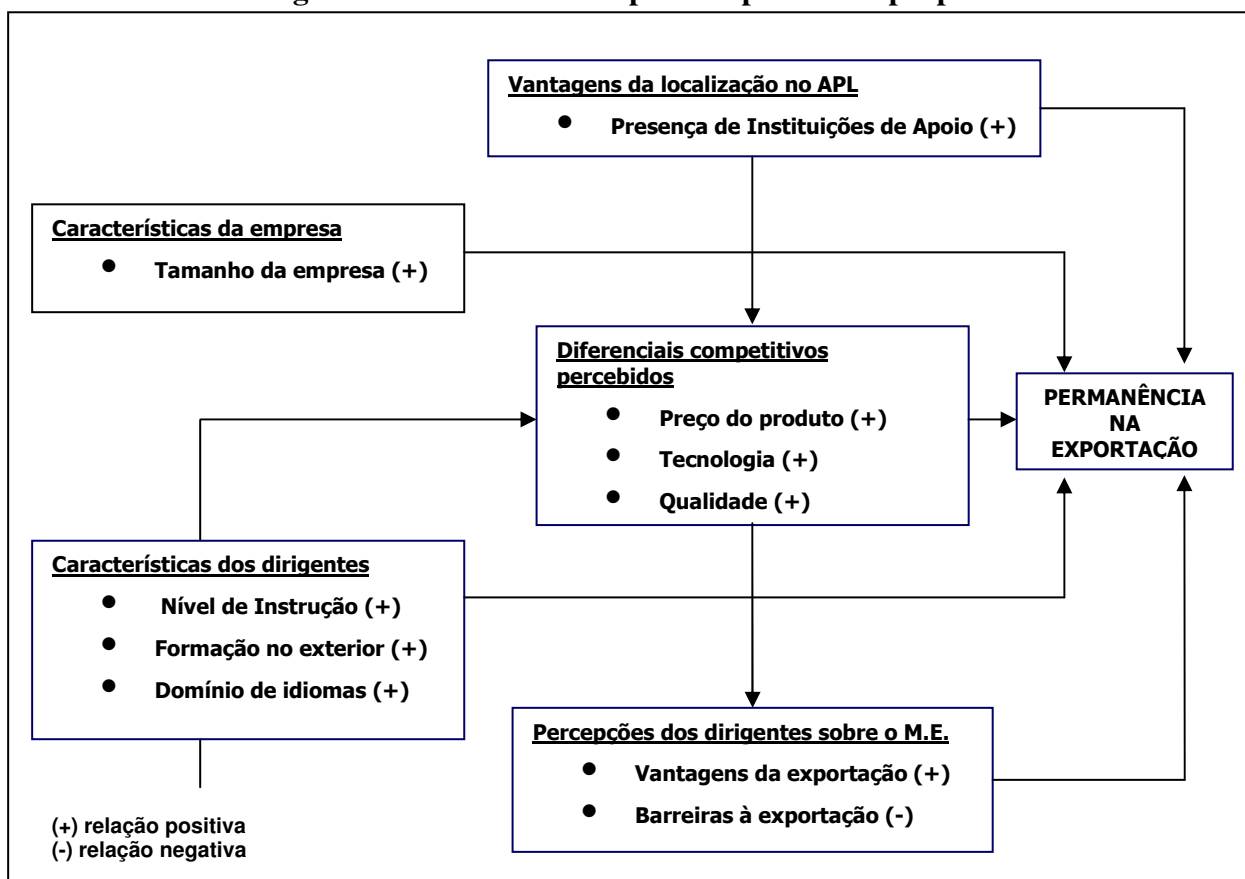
Vantagens da localização no APL
• Presença de Instituições de Apoio (+)

Características da empresa
• Tamanho da empresa (+)

Diferenciais competitivos percebidos
• Preço do produto (+)
• Tecnologia (+)
• Qualidade (+)

PERMANÊNCIA NA EXPORTAÇÃO

Características dos dirigentes
• Nível de Instrução (+)
• Formação no exterior (+)
• Domínio de idiomas (+)

Percepções dos dirigentes sobre o M.E.
• Vantagens da exportação (+)
• Barreiras à exportação (-)

(+) relação positiva
(-) relação negativa